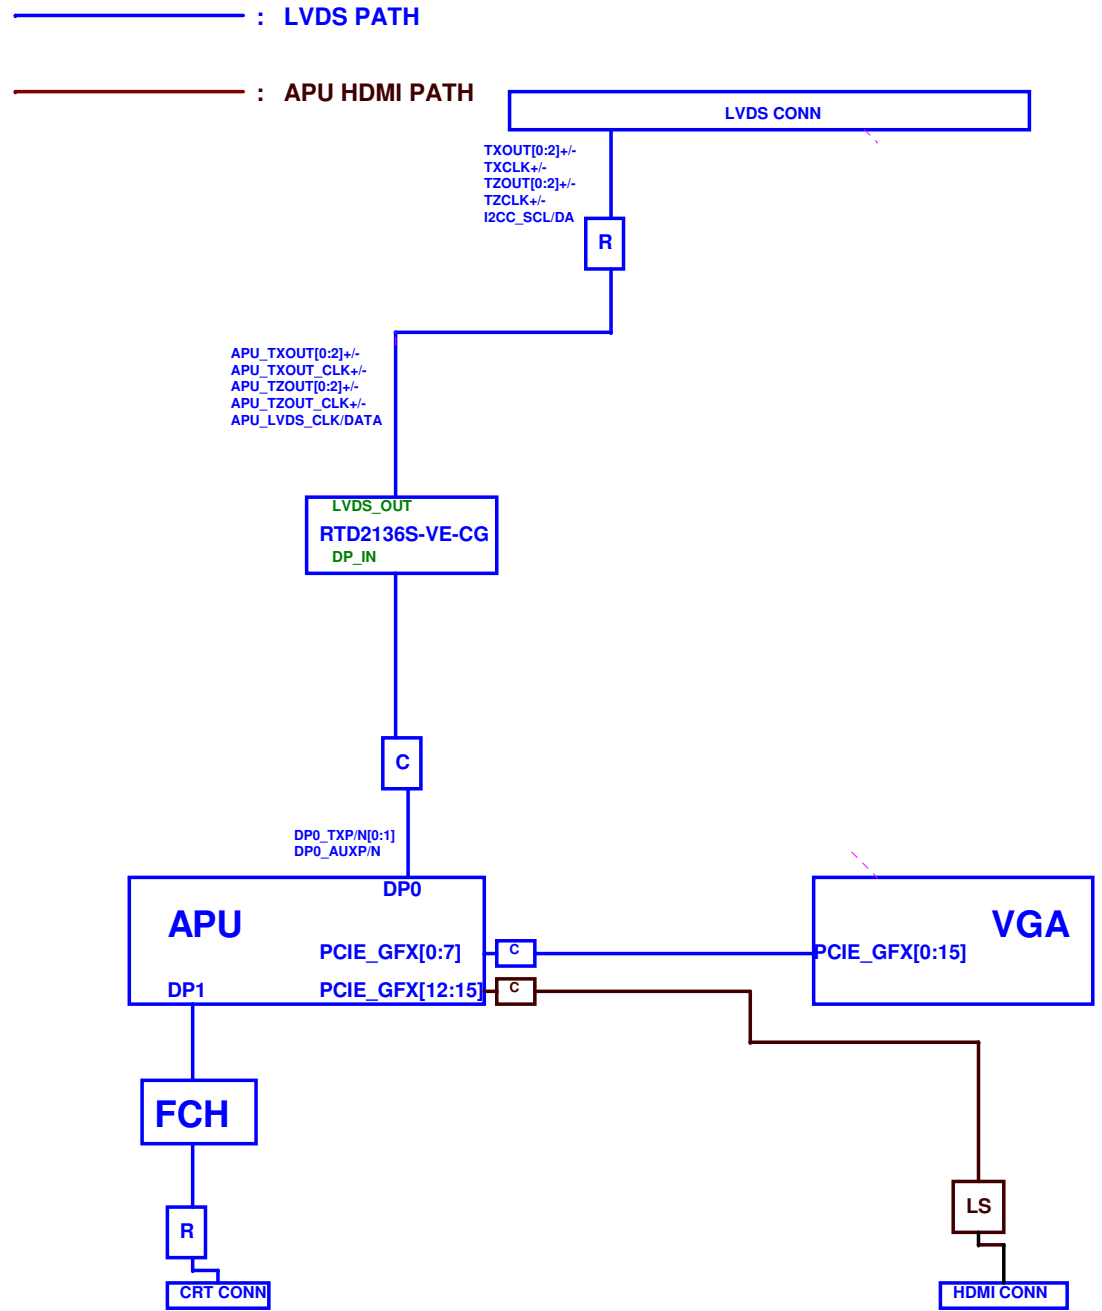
: LVDS PATH

: APU HDMI PATH

LVDS CONN

TXOUT[0:2]+/-
TXCLK+/-
TZOUT[0:2]+/-
TZCLK+/-
I2CC_SCL/DA

R

APU_TXOUT[0:2]+/-
APU_TXOUT_CLK+/-
APU_TZOUT[0:2]+/-
APU_TZOUT_CLK+/-
APU_LVDS_CLK/DATA

LVDS_OUT
RTD2136S-VE-CG
DP_IN

C

DP0_TXP/N[0:1]
DP0_AUXP/N

DP0
APU
PCIE_GFX[0:7]
DP1
PCIE_GFX[12:15]

C
C

VGA
PCIE_GFX[0:15]

FCH

R

CRT CONN

LS

HDMI CONN